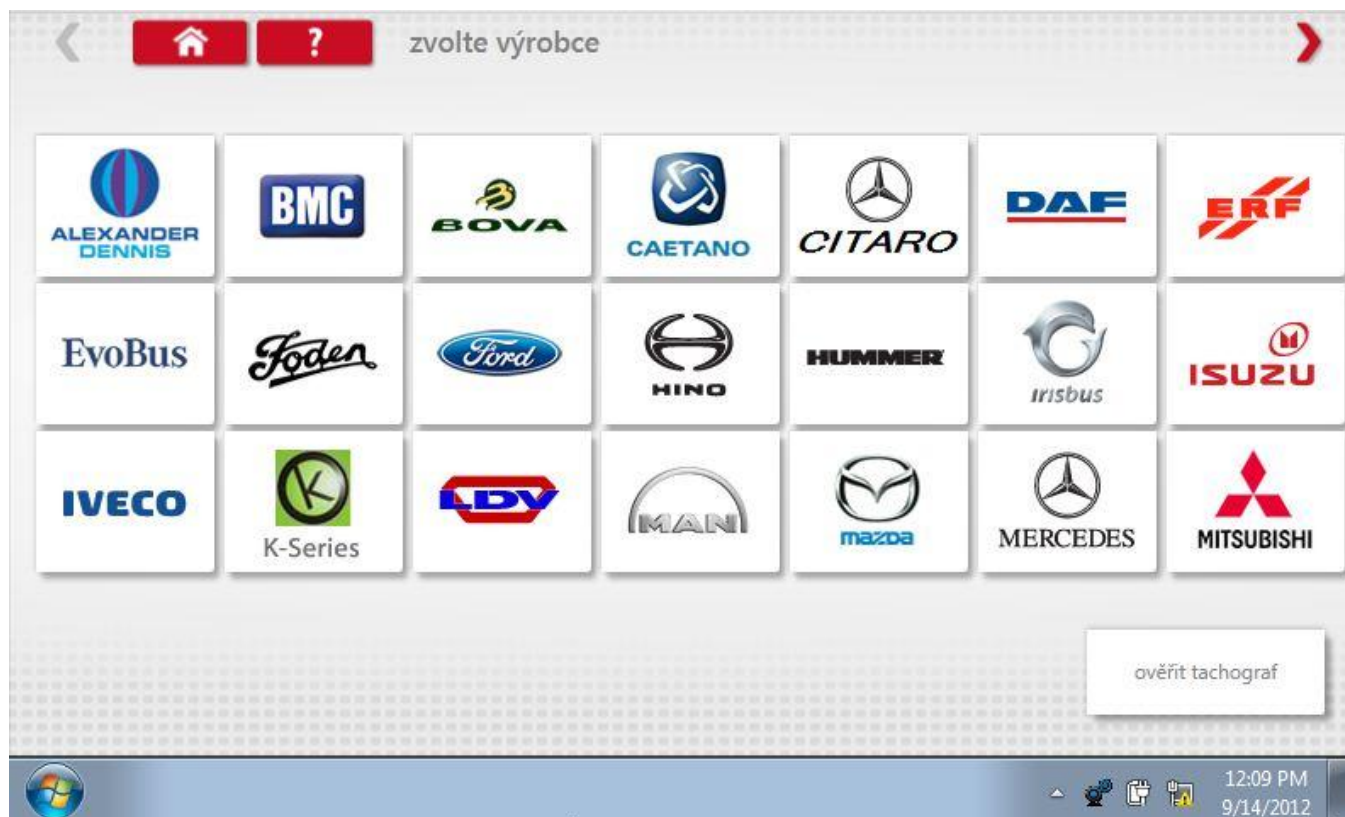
?

zvolte výrobce

ALEXANDER DENNIS

BMC

BOVA

CAETANO

CITARO

DAF

ERF

EvoBus

Foden

Ford

HINO

HUMMER

irisbus

ISUZU

IVECO

K-Series

LDV

MAN

mazda

MERCEDES

MITSUBISHI

ověřit tachograf

12:09 PM
9/14/2012